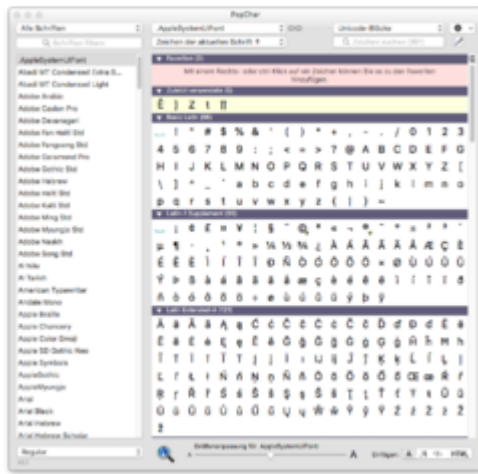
PopChar

Alle Schriften
.AppleSystemUIFont
Unicode-Blöcke
Zeichen der aktuellen Schrift

.AppleSystemUIFont
Abadi MT Condensed Extra B...
Abadi MT Condensed Light
Adobe Arabic
Adobe Caslon Pro
Adobe Devanagari
Adobe Fan Heiti Std
Adobe Fangsong Std
Adobe Garamond Pro
Adobe Gothic Std
Adobe Hebrew
Adobe Heiti Std
Adobe Kaiti Std
Adobe Ming Std
Adobe Myungjo Std
Adobe Naskh
Adobe Song Std
Al Nile
Al Tarikh
American Typewriter
Andale Mono
Apple Braille
Apple Chancery
Apple Color Emoji
Apple SD Gothic Neo
Apple Symbols
AppleGothic
AppleMyungjo
Arial
Arial Black
Arial Hebrew
Arial Hebrew Scholar

Favoriten (0)
Mit einem Rechts- oder ctrl-Klick auf ein Zeichen können Sie es zu den Favoriten hinzufügen.
Zuletzt verwendete (5)
Ë ) Z t ‡
Basic Latin (95)
! " # $ % & ' ( ) * + , - . / 0 1 2 3
4 5 6 7 8 9 : ; < = > ? @ A B C D E F G
H I J K L M N O P Q R S T U V W X Y Z [
\ ] ^ _ ` a b c d e f g h i j k l m n o
p q r s t u v w x y z { | } ~
Latin-1 Supplement (95)
¡ ¢ £ ¤ ¥ ¦ § ¨ © ª « ¬ ® ¯ ° ± ² ³
´ µ ¶ · ¸ ¹ º » ¼ ½ ¾ ¿ À Á Â Ã Ä Å Æ Ç
È É Ê Ë Ì Í Î Ï Ð Ñ Ò Ó Ô Õ Ö × Ø Ù Ú Û
Ü Ý Þ ß à á â ã ä å æ ç è é ê ë ì í î ï
ð ñ ò ó ô õ ö ÷ ø ù ú û ü ý þ ÿ
Latin Extended-A (127)
Ā ā Ă ă Ą ą Ć ć Ĉ ĉ Ċ ċ Č č Ď ď Đ đ Ē ē
Ĕ ĕ Ė ė Ę ę Ě ě Ĝ ĝ Ğ ğ Ġ ġ Ģ ģ Ĥ ĥ Ħ ħ
Ĩ ĩ Ī ī Ĭ ĭ Į į İ ı Ĳ ĳ Ĵ ĵ Ķ ķ ĸ Ĺ ĺ Ļ
ļ Ľ ľ Ŀ ŀ Ł ł Ń ń Ņ ņ Ň ň ŉ Ŋ ŋ Ō ō Ŏ ŏ
Ő ő Œ œ Ŕ ŕ Ŗ ŗ Ř ř Ś ś Ŝ ŝ Ş ş Š š Ţ ţ
Ť ť Ŧ ŧ Ũ ũ Ū ū Ŭ ŭ Ů ů Ű ű Ų ų Ŵ ŵ Ŷ ŷ

Regular
Größenanpassung für .AppleSystemUIFont
A A
Einfügen A
HTML